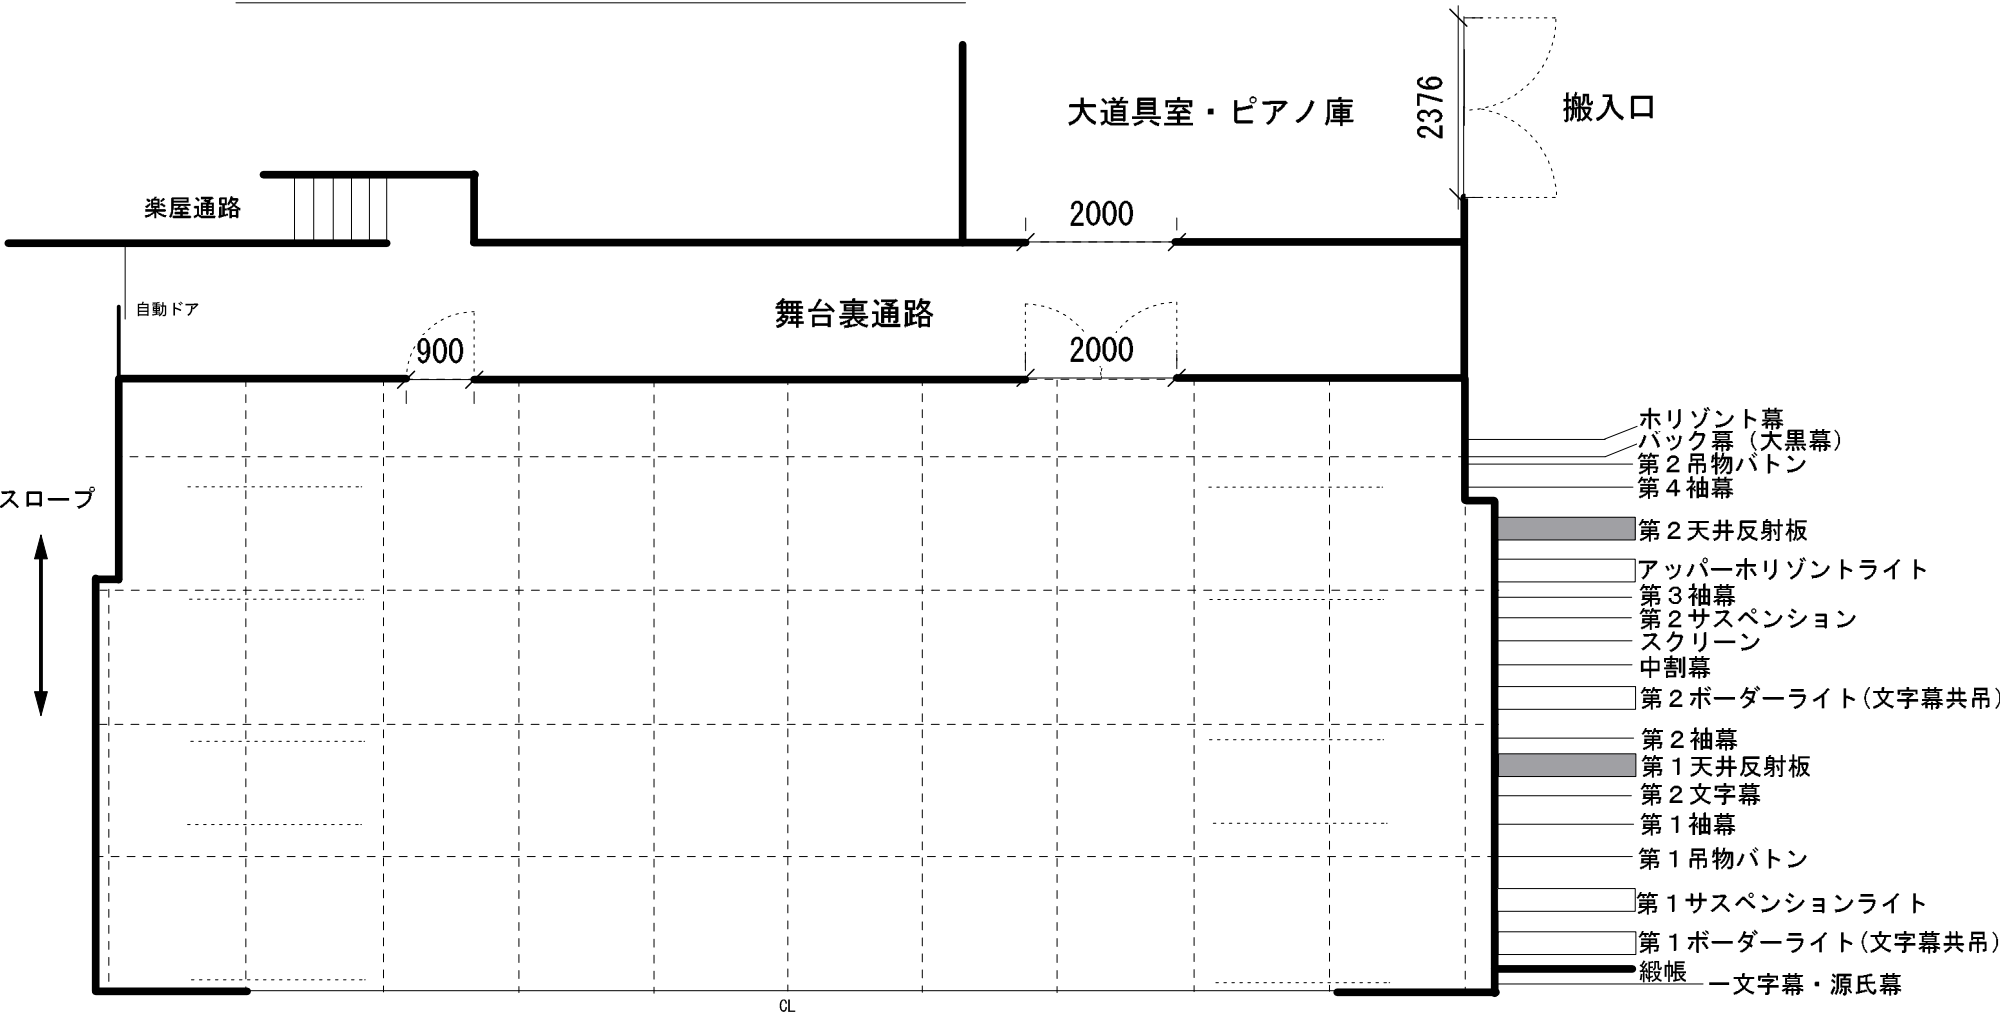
大道具室・ピアノ庫

2376

搬入口

楽屋通路

2000

自動ドア

舞台裏通路

900

2000

スロープ

ホリゾント幕
バック幕（大黒幕）
第２吊物バトン
第４袖幕
第２天井反射板
アッパーホリゾントライト
第３袖幕
第２サスペンション
スクリーン
中割幕
第２ボーダーライト（文字幕共吊）
第２袖幕
第１天井反射板
第２文字幕
第１袖幕
第１吊物バトン
第１サスペンションライト
第１ボーダーライト（文字幕共吊）
緞帳
一文字幕・源氏幕

CL